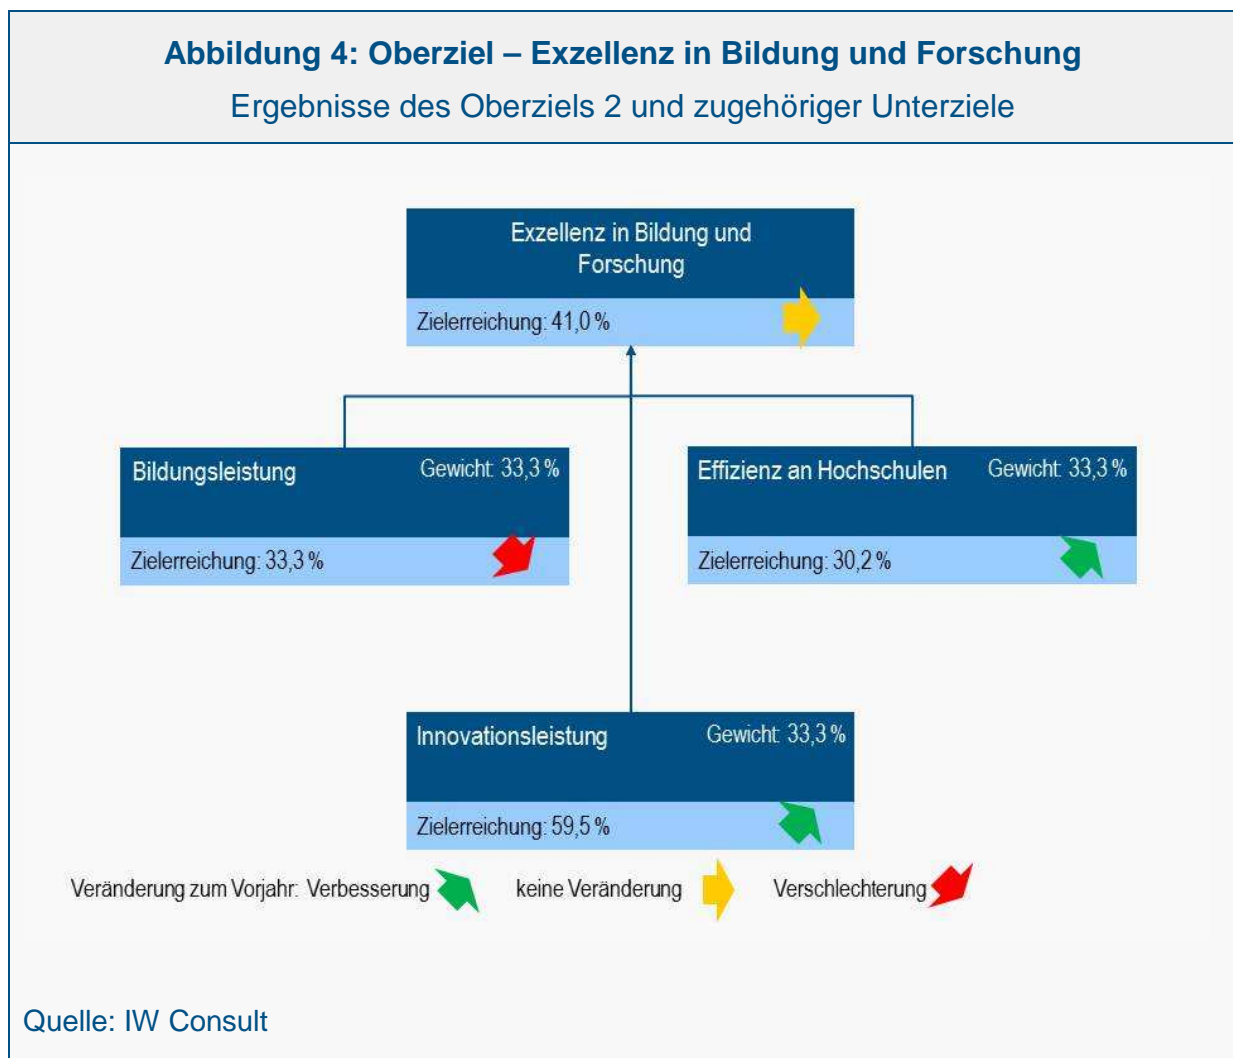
Abbildung 4: Oberziel – Exzellenz in Bildung und Forschung
Ergebnisse des Oberziels 2 und zugehöriger Unterziele

Exzellenz in Bildung und Forschung
Zielerreichung: 41,0 %

Bildungsleistung Gewicht: 33,3 %
Zielerreichung: 33,3 %

Effizienz an Hochschulen Gewicht: 33,3 %
Zielerreichung: 30,2 %

Innovationsleistung Gewicht: 33,3 %
Zielerreichung: 59,5 %

Veränderung zum Vorjahr: Verbesserung keine Veränderung Verschlechterung

Quelle: IW Consult